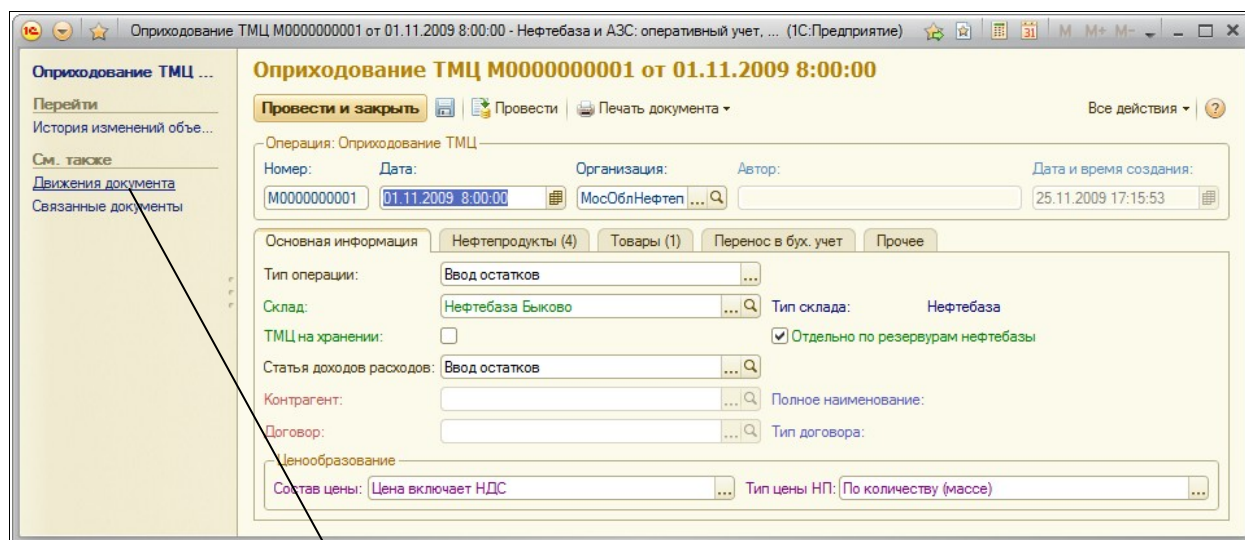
Оприходование ТМЦ М0000000001 от 01.11.2009 8:00:00 - Нефтебаза и АЗС: оперативный учет, ... (1С:Предприятие)

M M+ M-

Оприходование ТМЦ ...

Перейти

История изменений объе...

См. также

Движения документа

Связанные документы

Оприходование ТМЦ М0000000001 от 01.11.2009 8:00:00

Провести и закрыть

Провести

Печать документа

Все действия

Операция: Оприходование ТМЦ

Номер:

Дата:

Организация:

Автор:

Дата и время создания:

М0000000001

01.11.2009 8:00:00

МосОблНефтеп

25.11.2009 17:15:53

Основная информация

Нефтепродукты (4)

Товары (1)

Перенос в бух. учет

Прочее

Тип операции:

Ввод остатков

Склад:

Нефтебаза Быково

Тип склада:

Нефтебаза

ТМЦ на хранении:

Отдельно по резервурам нефтебазы

Статья доходов расходов:

Ввод остатков

Контрагент:

Полное наименование:

Договор:

Тип договора:

Ценообразование

Состав цены:

Цена включает НДС

Тип цены НП:

По количеству (массе)